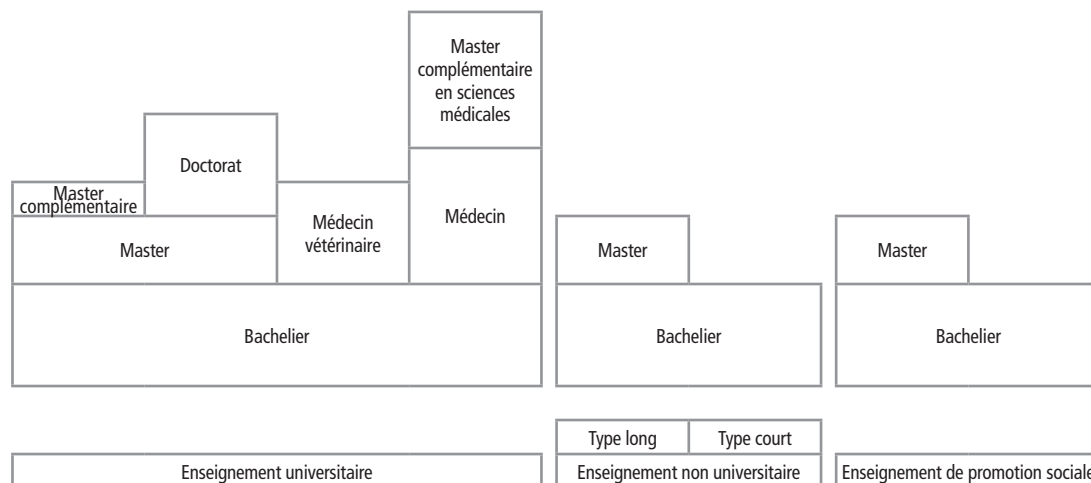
Master complémentaire en sciences médicales

Doctorat

Master complémentaire

Médecin vétérinaire

Médecin

Master

Master

Master

Bachelier

Bachelier

Bachelier

Type long

Type court

Enseignement universitaire

Enseignement non universitaire

Enseignement de promotion sociale